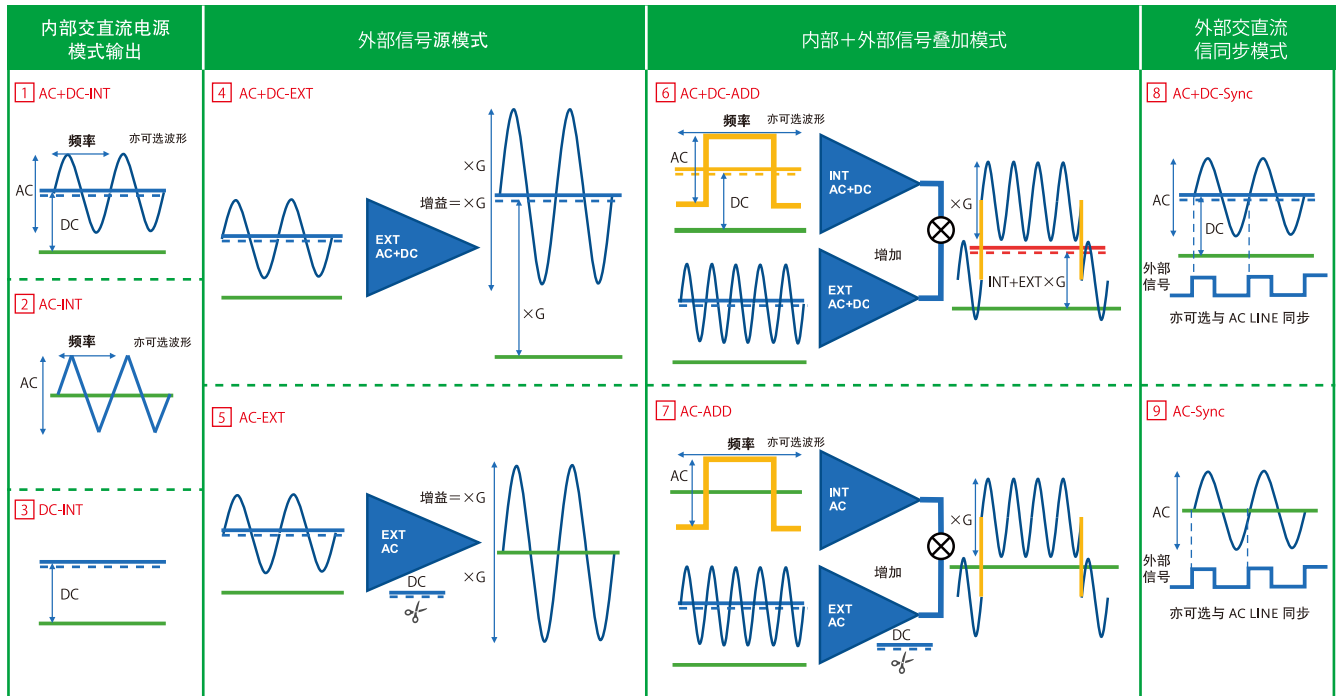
内部交直流电源模式输出

外部信号源模式

内部＋外部信号叠加模式

外部交直流信同步模式

1 AC+DC-INT

频率 亦可选波形

AC

DC

2 AC-INT

频率 亦可选波形

AC

3 DC-INT

DC

4 AC+DC-EXT

EXT AC+DC

增益＝×G

×G

×G

5 AC-EXT

EXT AC

增益＝×G

×G

DC

6 AC+DC-ADD

频率 亦可选波形

AC

DC

INT AC+DC

EXT AC+DC

增加

×G

INT+EXT×G

7 AC-ADD

频率 亦可选波形

AC

INT AC

EXT AC

增加

DC

×G

8 AC+DC-Sync

AC

DC

外部信号

亦可选与 AC LINE 同步

9 AC-Sync

AC

外部信号

亦可选与 AC LINE 同步